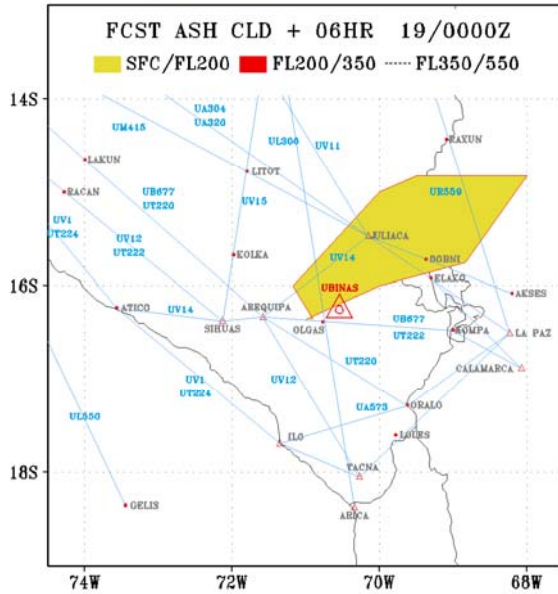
FCST ASH CLD + 06HR 19/0000Z

SFC/FL200 FL200/350 FL350/550

14S

16S

18S

74W 72W 70W 68W

UA304
UA320
UM415
UL300
UV11
RAXUN
LAKUN
LITOT
RACAN
UB677
UT220
UR559
UV15
UV1
UT224
UV12
UT222
JULIACA
KOLKA
UV14
BOBNI
ELAKO
UBINAS
AKSES
ATICO
UV14
AREQUIPA
SIHUAS
OLGAS
UB677
UT222
KOMPA
LA PAZ
UT220
CALAMARCA
UV1
UT224
UV12
UA573
ORALO
UL550
ILO
LOURS
TACNA
GELIS
ARICA